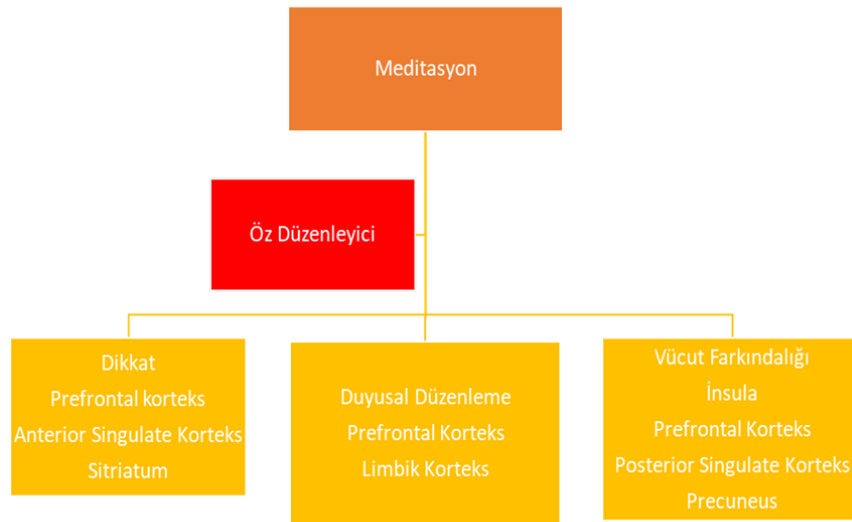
Meditasyon

Öz Düzenleyici

Dikkat
Prefrontal korteks
Anterior Singulate Korteks
Sitriatum

Duyusal Düzenleme
Prefrontal Korteks
Limbik Korteks

Vücut Farkındalığı
İnsula
Prefrontal Korteks
Posterior Singulate Korteks
Precuneus